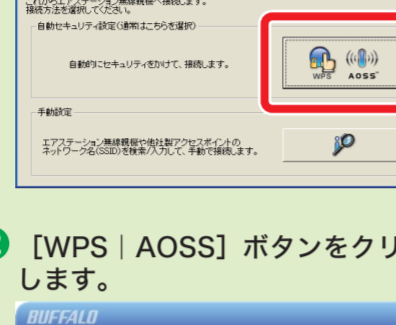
これからエアステーション(無線親機)へ接続します。
接続方法を選択してください。

自動セキュリティ設定(通常はこちらを選択)

自動的にセキュリティをかけて、接続します。

WPS AOSS

手動設定

エアステーション(無線親機)や他社製アクセスポイントのネットワーク名(SSID)を検索/入力して、手動で接続します。

[WPS | AOSS] ボタンをクリ
します。

BUFFALO